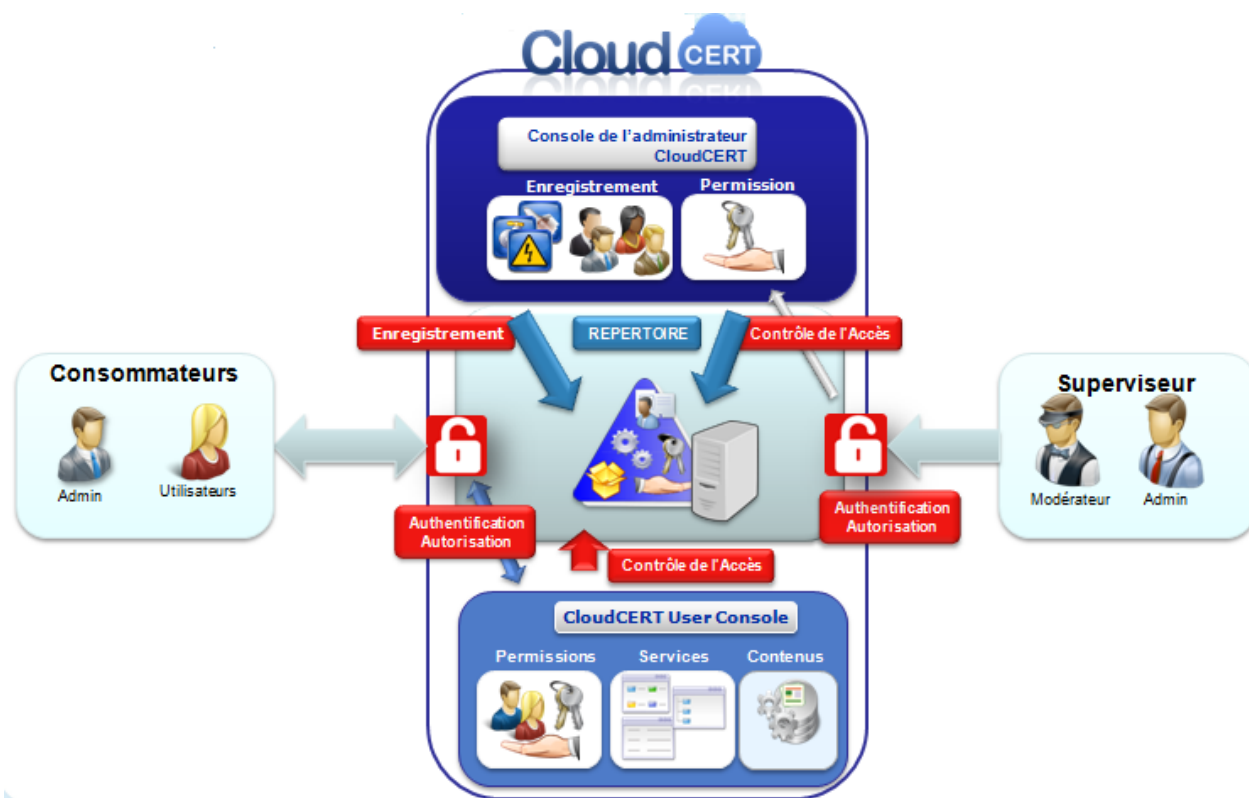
CloudCERT

Console de l'administrateur CloudCERT

Enregistrement

Permission

Enregistrement

REPERTOIRE

Contrôle de l'Accès

Consommateurs

Admin

Utilisateurs

Superviseur

Modérateur

Admin

Authentification Autorisation

Authentification Autorisation

Contrôle de l'Accès

CloudCERT User Console

Permissions

Services

Contenus